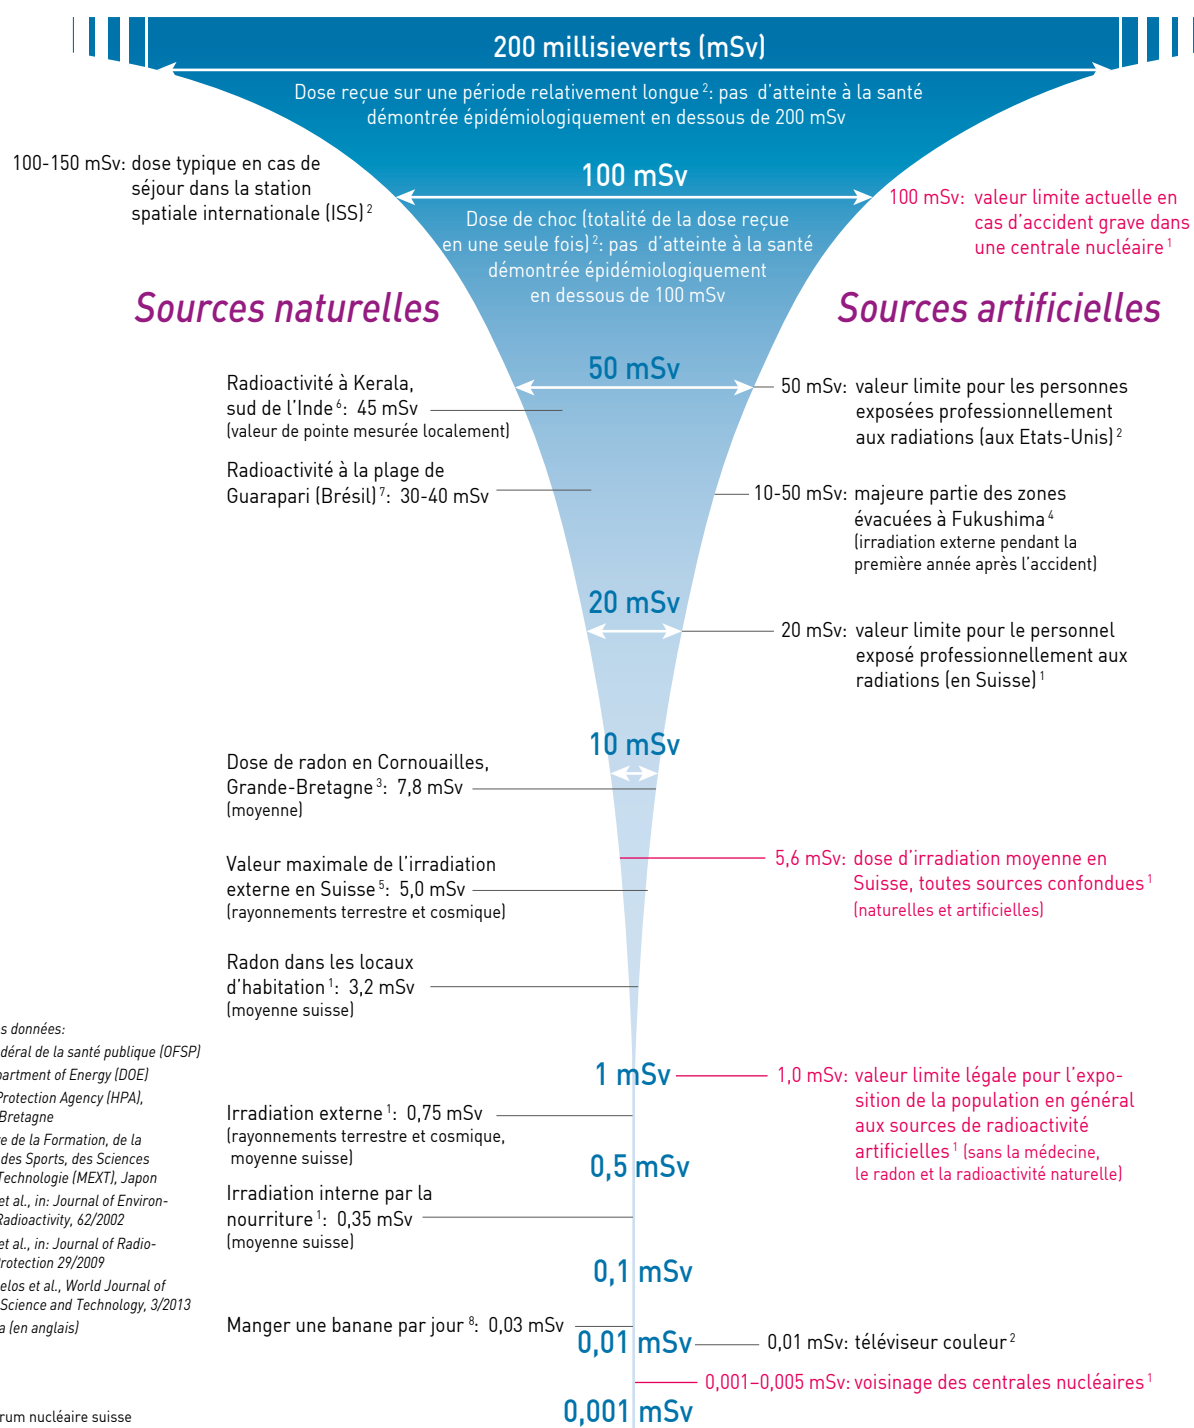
200 millisieverts (mSv)

Dose reçue sur une période relativement longue$^2$: pas d'atteinte à la santé démontrée épidémiologiquement en dessous de 200 mSv

100-150 mSv: dose typique en cas de séjour dans la station spatiale internationale (ISS)$^2$

100 mSv

Dose de choc (totalité de la dose reçue en une seule fois)$^2$: pas d'atteinte à la santé démontrée épidémiologiquement en dessous de 100 mSv

100 mSv: valeur limite actuelle en cas d'accident grave dans une centrale nucléaire$^1$

Sources naturelles

Sources artificielles

50 mSv

Radioactivité à Kerala, sud de l'Inde$^6$: 45 mSv (valeur de pointe mesurée localement)

50 mSv: valeur limite pour les personnes exposées professionnellement aux radiations (aux Etats-Unis)$^2$

Radioactivité à la plage de Guarapari (Brésil)$^7$: 30-40 mSv

10-50 mSv: majeure partie des zones évacuées à Fukushima$^4$ (irradiation externe pendant la première année après l'accident)

20 mSv

20 mSv: valeur limite pour le personnel exposé professionnellement aux radiations (en Suisse)$^1$

10 mSv

Dose de radon en Cornouailles, Grande-Bretagne$^3$: 7,8 mSv (moyenne)

5,6 mSv: dose d'irradiation moyenne en Suisse, toutes sources confondues$^1$ (naturelles et artificielles)

Valeur maximale de l'irradiation externe en Suisse$^5$: 5,0 mSv (rayonnements terrestre et cosmique)

Radon dans les locaux d'habitation$^1$: 3,2 mSv (moyenne suisse)

s données:
déral de la santé publique (OFSP)
artment of Energy (DOE)
Protection Agency (HPA), Bretagne
e de la Formation, de la des Sports, des Sciences Technologie (MEXT), Japon
et al., in: Journal of Environ- Radioactivity, 62/2002
et al., in: Journal of Radio- rotection 29/2009
elos et al., World Journal of Science and Technology, 3/2013
a (en anglais)

1 mSv

1,0 mSv: valeur limite légale pour l'exposition de la population en général aux sources de radioactivité artificielles$^1$ (sans la médecine, le radon et la radioactivité naturelle)

Irradiation externe$^1$: 0,75 mSv (rayonnements terrestre et cosmique, moyenne suisse)

0,5 mSv

Irradiation interne par la nourriture$^1$: 0,35 mSv (moyenne suisse)

0,1 mSv

Manger une banane par jour$^8$: 0,03 mSv

0,01 mSv

0,01 mSv: téléviseur couleur$^2$

0,001–0,005 mSv: voisinage des centrales nucléaires$^1$

0,001 mSv

rum nucléaire suisse